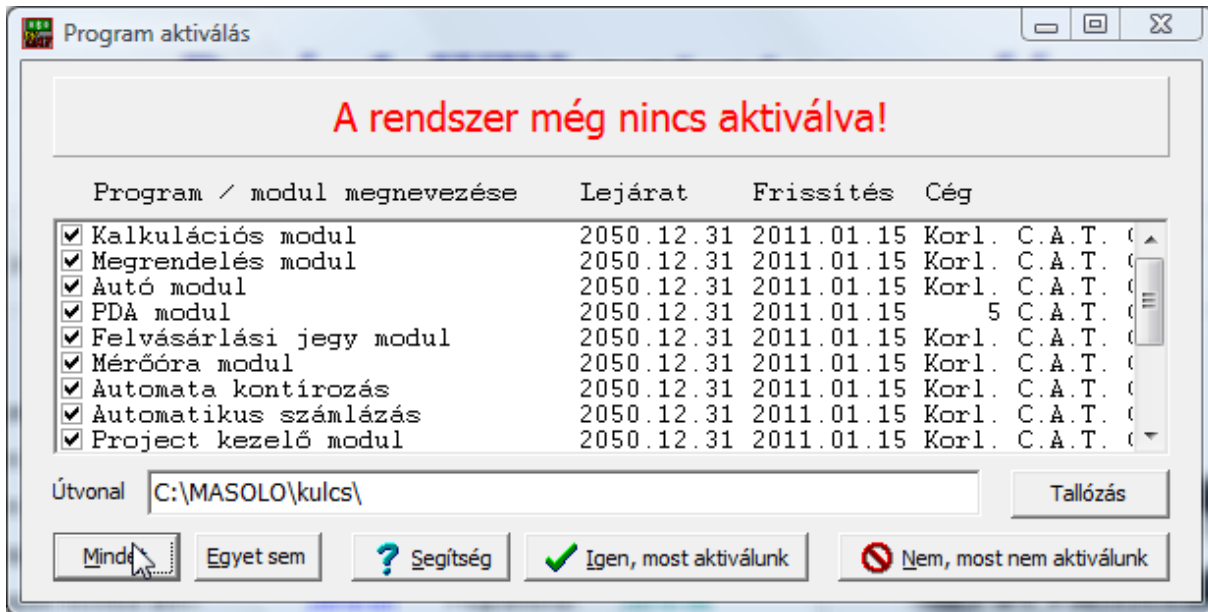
Program aktiválás

A rendszer még nincs aktiválva!

Program / modul megnevezése Lejárat Frissítés Cég

| | Program / modul megnevezése | Lejárat | Frissítés | Cég |
|---|---|---|---|---|
| ☑ | Kalkulációs modul | 2050.12.31 | 2011.01.15 | Korl. C.A.T. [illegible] |
| ☑ | Megrendelés modul | 2050.12.31 | 2011.01.15 | Korl. C.A.T. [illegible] |
| ☑ | Autó modul | 2050.12.31 | 2011.01.15 | Korl. C.A.T. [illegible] |
| ☑ | PDA modul | 2050.12.31 | 2011.01.15 | 5 C.A.T. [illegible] |
| ☑ | Felvásárlási jegy modul | 2050.12.31 | 2011.01.15 | Korl. C.A.T. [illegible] |
| ☑ | Mérőóra modul | 2050.12.31 | 2011.01.15 | Korl. C.A.T. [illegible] |
| ☑ | Automata kontírozás | 2050.12.31 | 2011.01.15 | Korl. C.A.T. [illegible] |
| ☑ | Automatikus számlázás | 2050.12.31 | 2011.01.15 | Korl. C.A.T. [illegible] |
| ☑ | Project kezelő modul | 2050.12.31 | 2011.01.15 | Korl. C.A.T. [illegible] |

Útvonal C:\MASOLO\kulcs\

Tallózás

Minde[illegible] Egyet sem Segítség Igen, most aktiválunk Nem, most nem aktiválunk